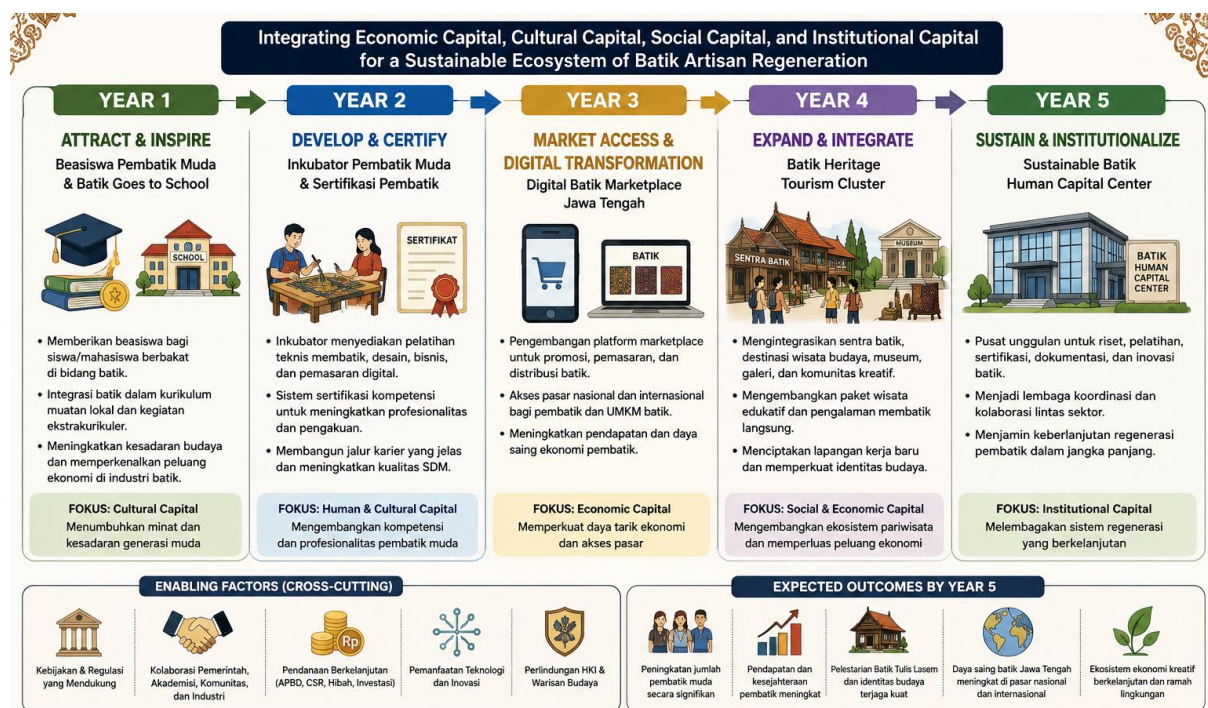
Integrating Economic Capital, Cultural Capital, Social Capital, and Institutional Capital for a Sustainable Ecosystem of Batik Artisan Regeneration

YEAR 1

ATTRACT & INSPIRE
Beasiswa Pembatik Muda & Batik Goes to School

SCHOOL

• Memberikan beasiswa bagi siswa/mahasiswa berbakat di bidang batik.
• Integrasi batik dalam kurikulum muatan lokal dan kegiatan ekstrakurikuler.
• Meningkatkan kesadaran budaya dan memperkenalkan peluang ekonomi di industri batik.

FOKUS: Cultural Capital
Menumbuhkan minat dan kesadaran generasi muda

YEAR 2

DEVELOP & CERTIFY
Inkubator Pembatik Muda & Sertifikasi Pembatik

SERTIFIKAT

• Inkubator menyediakan pelatihan teknis membatik, desain, bisnis, dan pemasaran digital.
• Sistem sertifikasi kompetensi untuk meningkatkan profesionalitas dan pengakuan.
• Membangun jalur karier yang jelas dan meningkatkan kualitas SDM.

FOKUS: Human & Cultural Capital
Mengembangkan kompetensi dan profesionalitas pembatik muda

YEAR 3

MARKET ACCESS & DIGITAL TRANSFORMATION
Digital Batik Marketplace Jawa Tengah

BATIK

• Pengembangan platform marketplace untuk promosi, pemasaran, dan distribusi batik.
• Akses pasar nasional dan internasional bagi pembatik dan UMKM batik.
• Meningkatkan pendapatan dan daya saing ekonomi pembatik.

FOKUS: Economic Capital
Memperkuat daya tarik ekonomi dan akses pasar

YEAR 4

EXPAND & INTEGRATE
Batik Heritage Tourism Cluster

SENTRA BATIK
MUSEUM

• Mengintegrasikan sentra batik, destinasi wisata budaya, museum, galeri, dan komunitas kreatif.
• Mengembangkan paket wisata edukatif dan pengalaman membatik langsung.
• Menciptakan lapangan kerja baru dan memperkuat identitas budaya.

FOKUS: Social & Economic Capital
Mengembangkan ekosistem pariwisata dan memperluas peluang ekonomi

YEAR 5

SUSTAIN & INSTITUTIONALIZE
Sustainable Batik Human Capital Center

BATIK HUMAN CAPITAL CENTER

• Pusat unggulan untuk riset, pelatihan, sertifikasi, dokumentasi, dan inovasi batik.
• Menjadi lembaga koordinasi dan kolaborasi lintas sektor.
• Menjamin keberlanjutan regenerasi pembatik dalam jangka panjang.

FOKUS: Institutional Capital
Melembagakan sistem regenerasi yang berkelanjutan

ENABLING FACTORS (CROSS-CUTTING)

Kebijakan & Regulasi yang Mendukung
Kolaborasi Pemerintah, Akademisi, Komunitas, dan Industri
Rp
Pendanaan Berkelanjutan (APBD, CSR, Hibah, Investasi)
Pemanfaatan Teknologi dan Inovasi
Perlindungan HKI & Warisan Budaya

EXPECTED OUTCOMES BY YEAR 5

Peningkatan jumlah pembatik muda secara signifikan
Pendapatan dan kesejahteraan pembatik meningkat
Pelestarian Batik Tulis Lasem dan identitas budaya terjaga kuat
Daya saing batik Jawa Tengah meningkat di pasar nasional dan internasional
Ekosistem ekonomi kreatif berkelanjutan dan ramah lingkungan